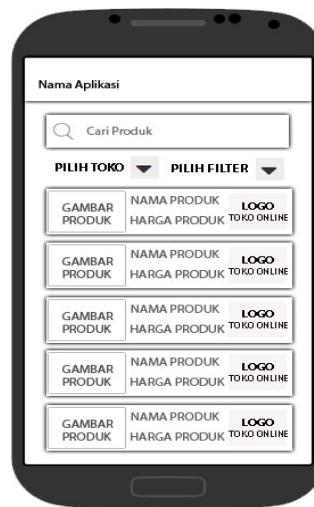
Nama Aplikasi

Cari Produk

PILIH TOKO PILIH FILTER

GAMBAR PRODUK
NAMA PRODUK
HARGA PRODUK
LOGO
TOKO ONLINE

GAMBAR PRODUK
NAMA PRODUK
HARGA PRODUK
LOGO
TOKO ONLINE

GAMBAR PRODUK
NAMA PRODUK
HARGA PRODUK
LOGO
TOKO ONLINE

GAMBAR PRODUK
NAMA PRODUK
HARGA PRODUK
LOGO
TOKO ONLINE

GAMBAR PRODUK
NAMA PRODUK
HARGA PRODUK
LOGO
TOKO ONLINE